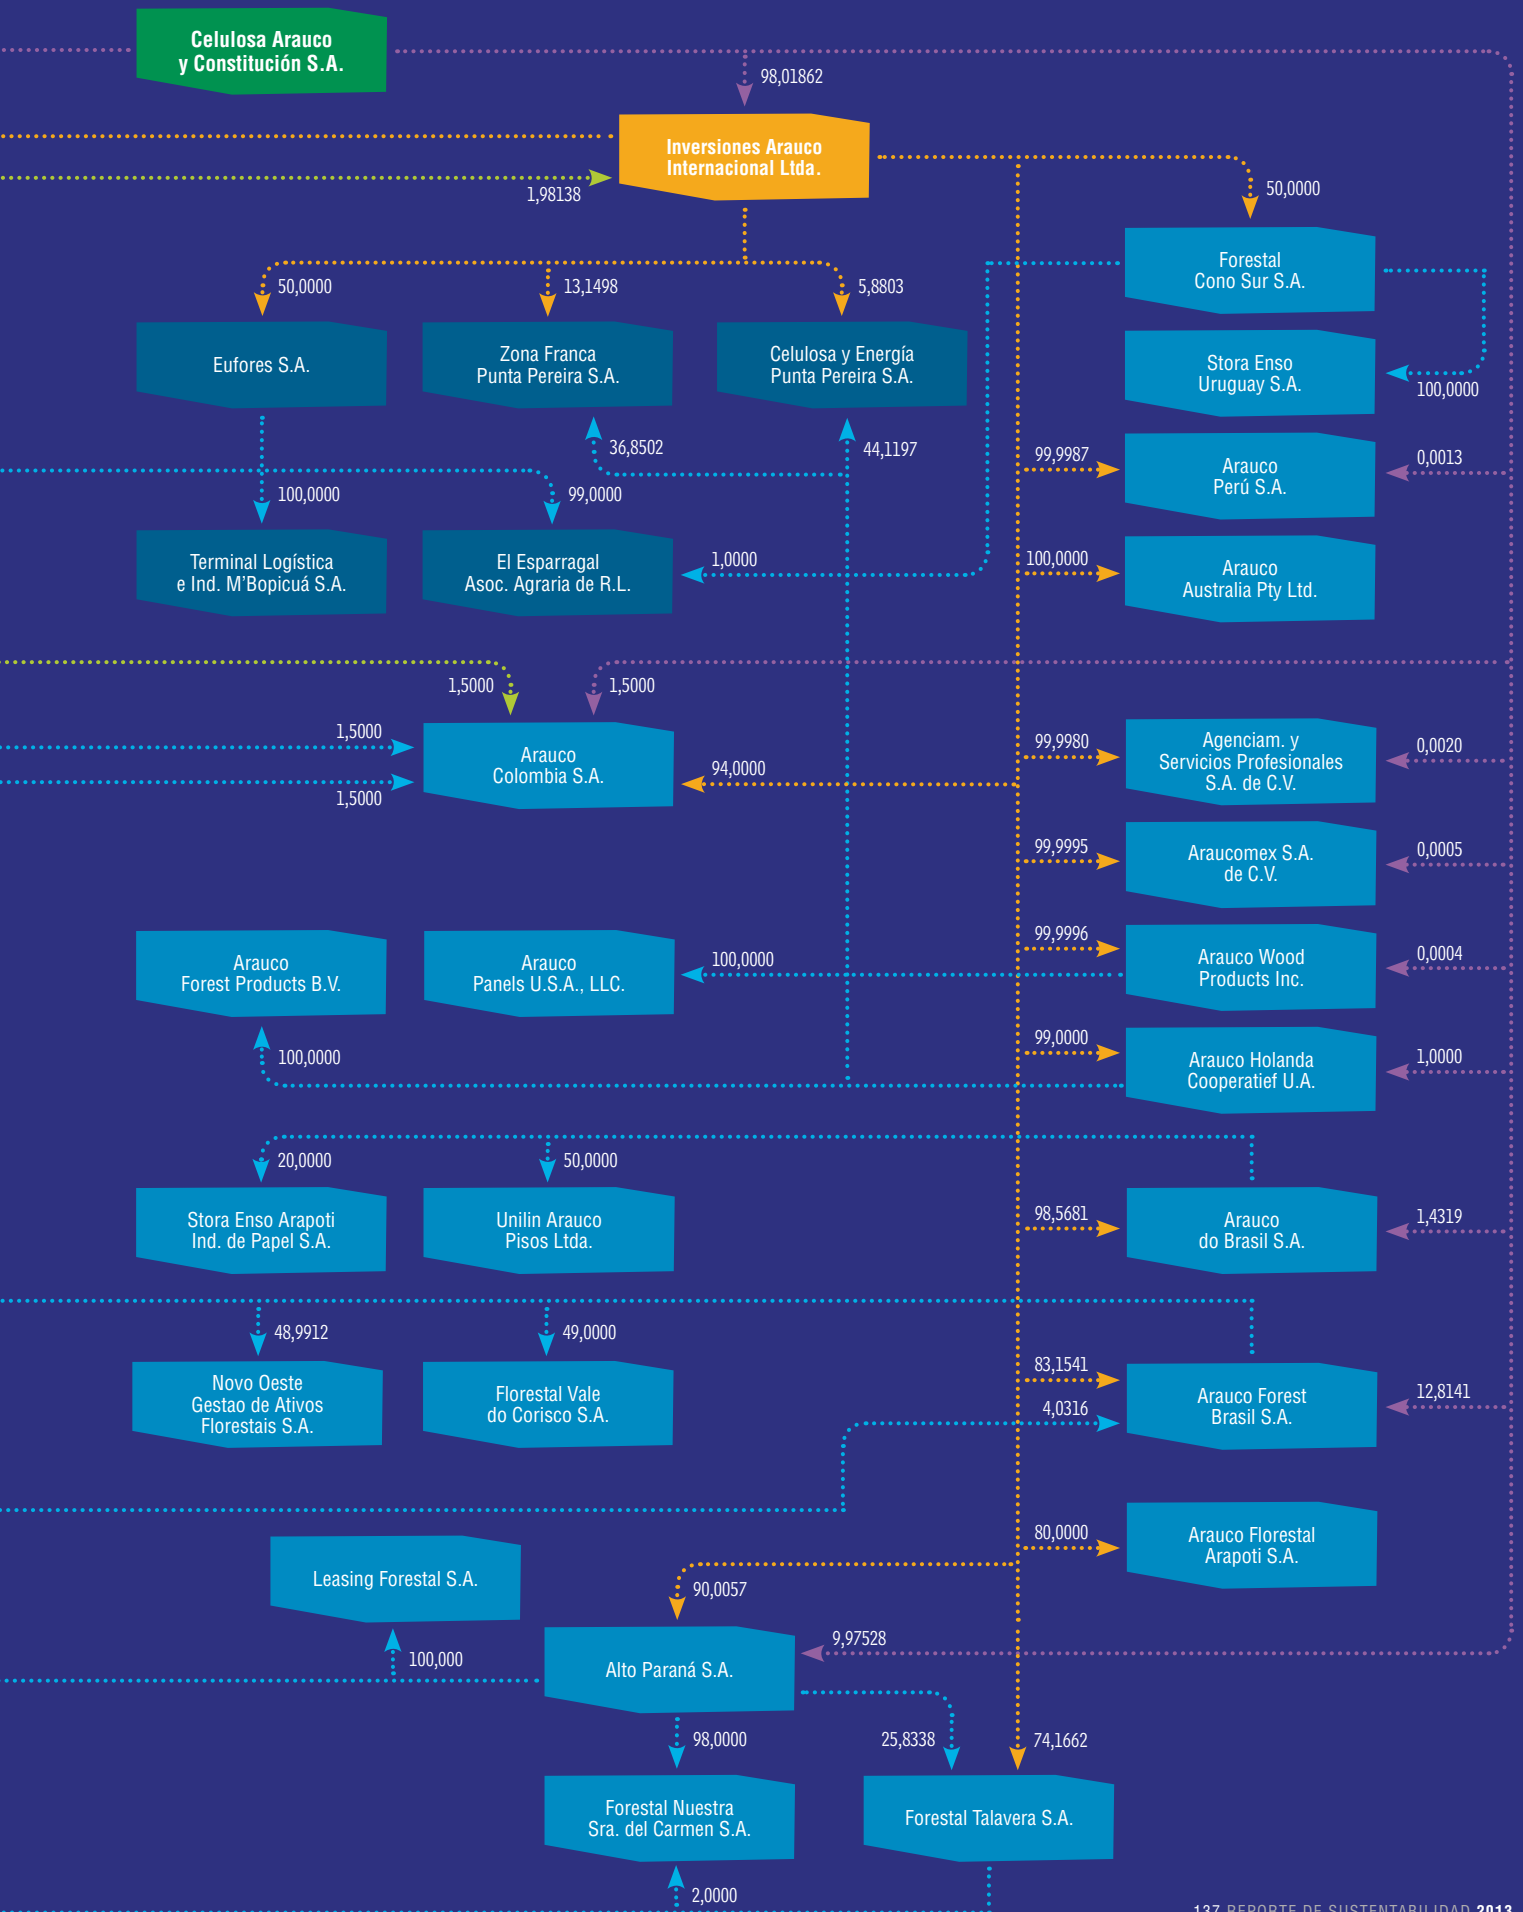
Celulosa Arauco y Constitución S.A.

98,01862

Inversiones Arauco Internacional Ltda.

1,98138

50,0000

Forestal Cono Sur S.A.

50,0000

13,1498

5,8803

Eufores S.A.

Zona Franca Punta Pereira S.A.

Celulosa y Energía Punta Pereira S.A.

Stora Enso Uruguay S.A.

100,0000

36,8502

44,1197

99,9987

Arauco Perú S.A.

0,0013

100,0000

99,0000

Terminal Logística e Ind. M'Bopicuá S.A.

El Esparragal Asoc. Agraria de R.L.

1,0000

100,0000

Arauco Australia Pty Ltd.

1,5000

1,5000

1,5000

Arauco Colombia S.A.

1,5000

94,0000

99,9980

Agenciam. y Servicios Profesionales S.A. de C.V.

0,0020

99,9995

Araucomex S.A. de C.V.

0,0005

99,9996

Arauco Wood Products Inc.

0,0004

Arauco Forest Products B.V.

Arauco Panels U.S.A., LLC.

100,0000

100,0000

99,0000

Arauco Holanda Cooperatief U.A.

1,0000

20,0000

50,0000

Stora Enso Arapoti Ind. de Papel S.A.

Unilin Arauco Pisos Ltda.

98,5681

Arauco do Brasil S.A.

1,4319

48,9912

49,0000

Novo Oeste Gestao de Ativos Florestais S.A.

Florestal Vale do Corisco S.A.

83,1541

4,0316

Arauco Forest Brasil S.A.

12,8141

80,0000

Arauco Florestal Arapoti S.A.

Leasing Forestal S.A.

90,0057

100,000

Alto Paraná S.A.

9,97528

98,0000

25,8338

74,1662

Forestal Nuestra Sra. del Carmen S.A.

Forestal Talavera S.A.

2,0000

137 REPORTE DE SUSTENTABILIDAD 2013